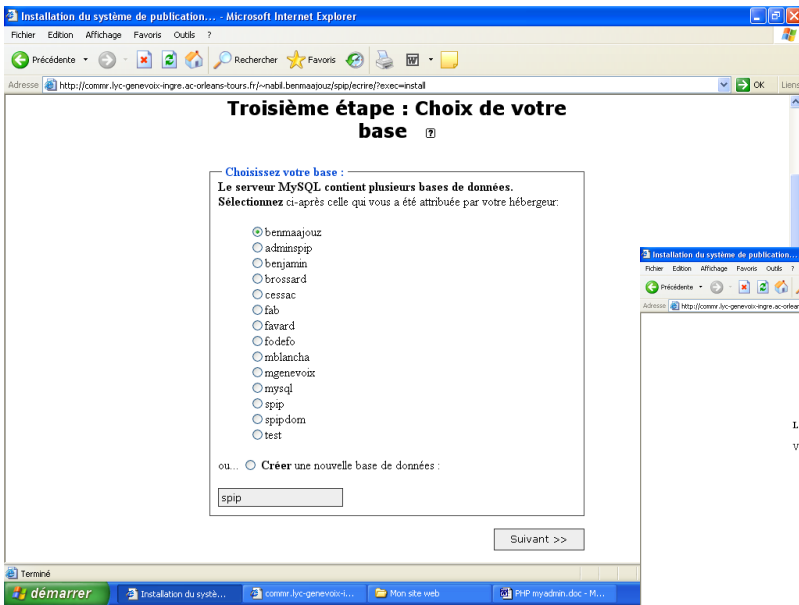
Installation du système de publication... - Microsoft Internet Explorer

Fichier Edition Affichage Favoris Outils ?

Précédente Rechercher Favoris

Adresse http://commr.lyc-genevoix-ingre.ac-orleans-tours.fr/~nabil.benmaajouz/spip/ecrire/?exec=install OK Liens

Troisième étape : Choix de votre base

Choisissez votre base :

Le serveur MySQL contient plusieurs bases de données.
Sélectionnez ci-après celle qui vous a été attribuée par votre hébergeur:

benmaajouz
adminspip
benjamin
brossard
cessac
fab
favard
fodefo
mblancha
mgenevoix
mysql
spip
spipdom
test

ou... Créer une nouvelle base de données :

spip

Suivant >>

Installation du système de publication...

Fichier Edition Affichage Favoris Outils ?

Précédente

Adresse http://commr.lyc-genevoix-ingre.ac-orlean

L

V

Terminé

démarrer Installation du systè... commr.lyc-genevoix-i... Mon site web PHP myadmin.doc - M...